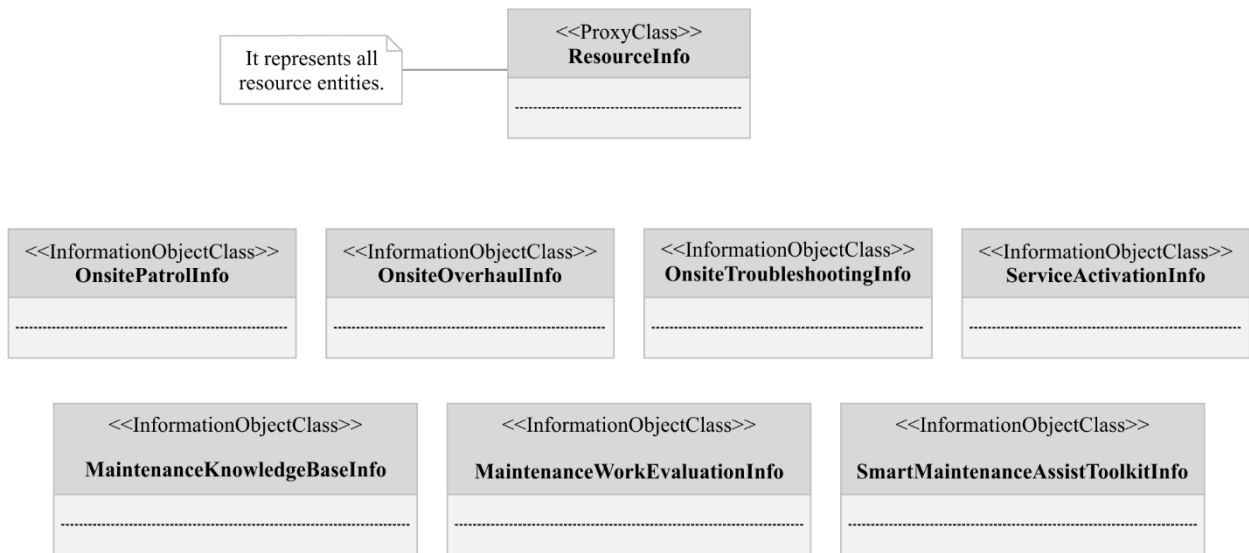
It represents all resource entities.

<<ProxyClass>>
ResourceInfo

<<InformationObjectClass>>
OnsitePatrolInfo

<<InformationObjectClass>>
OnsiteOverhaulInfo

<<InformationObjectClass>>
OnsiteTroubleshootingInfo

<<InformationObjectClass>>
ServiceActivationInfo

<<InformationObjectClass>>
MaintenanceKnowledgeBaseInfo

<<InformationObjectClass>>
MaintenanceWorkEvaluationInfo

<<InformationObjectClass>>
SmartMaintenanceAssistToolkitInfo